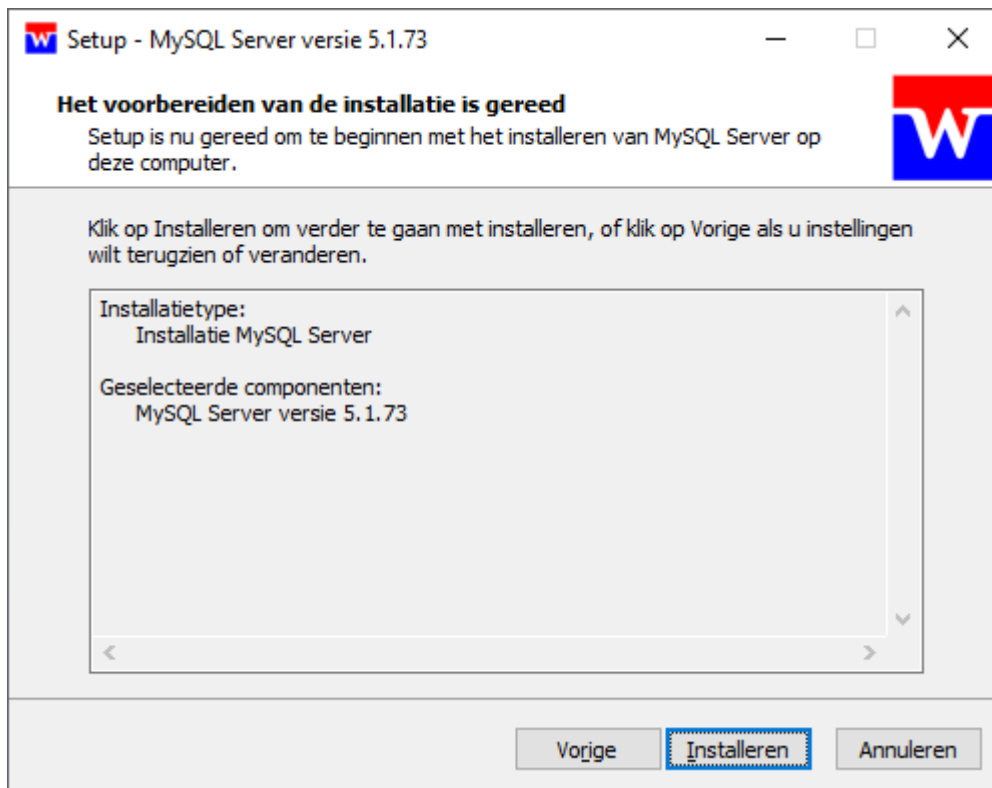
Setup - MySQL Server versie 5.1.73

Het voorbereiden van de installatie is gereed

Setup is nu gereed om te beginnen met het installeren van MySQL Server op deze computer.

Klik op Installeren om verder te gaan met installeren, of klik op Vorige als u instellingen wilt terugzien of veranderen.

Installatietype:
Installatie MySQL Server

Geselecteerde componenten:
MySQL Server versie 5.1.73

Vorige | Installeren | Annuleren